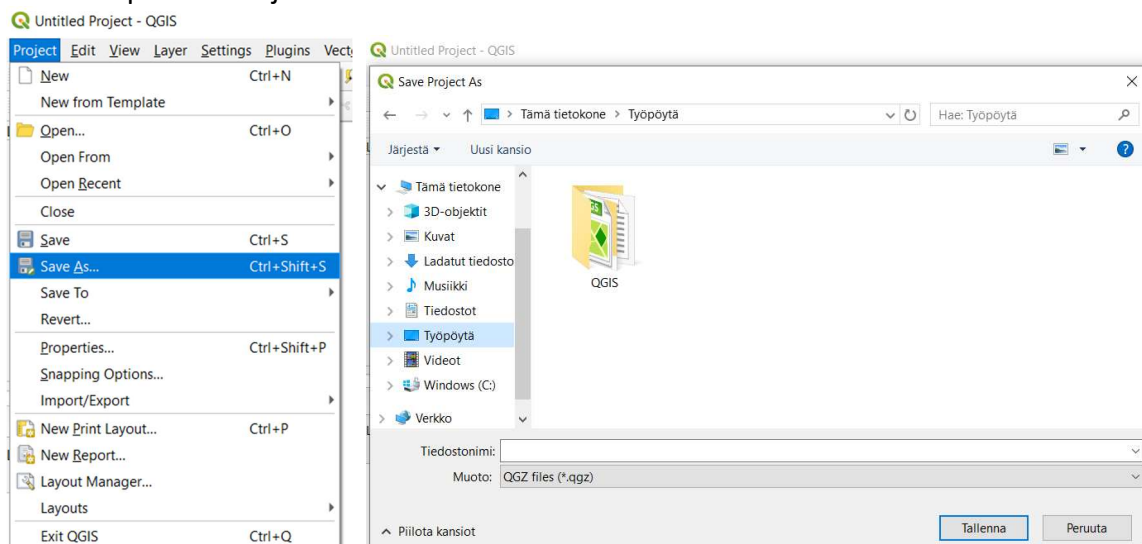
Untitled Project - QGIS

Project Edit View Layer Settings Plugins Vect

New Ctrl+N
New from Template
Open... Ctrl+O
Open From
Open Recent
Close
Save Ctrl+S
Save As... Ctrl+Shift+S
Save To
Revert...
Properties... Ctrl+Shift+P
Snapping Options...
Import/Export
New Print Layout... Ctrl+P
New Report...
Layout Manager...
Layouts
Exit QGIS Ctrl+Q

Untitled Project - QGIS

Save Project As

Tämä tietokone > Työpöytä

Hae: Työpöytä

Järjestä ▾ Uusi kansio

Tämä tietokone
3D-objektit
Kuvat
Ladatut tiedosto
Musiikki
Tiedostot
Työpöytä
Videot
Windows (C:)
Verkko

QGIS

Tiedostonimi:
Muoto: QGZ files (*.qgz)

Piilota kansiot

Tallenna Peruuta